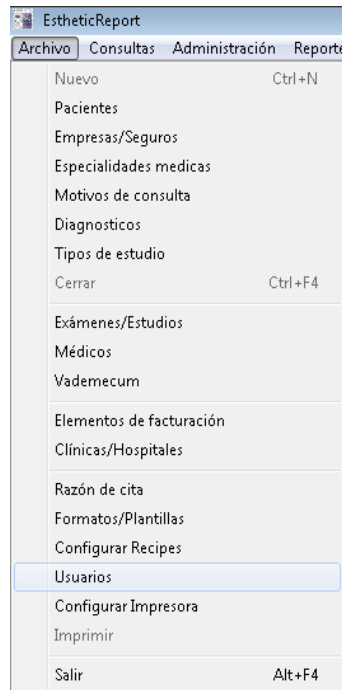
EstheticReport

Archivo Consultas Administración Reporte

Nuevo Ctrl+N
Pacientes
Empresas/Seguros
Especialidades medicas
Motivos de consulta
Diagnosticos
Tipos de estudio
Cerrar Ctrl+F4

Exámenes/Estudios
Médicos
Vademecum

Elementos de facturación
Clínicas/Hospitales

Razón de cita
Formatos/Plantillas
Configurar Recipes
Usuarios
Configurar Impresora
Imprimir

Salir Alt+F4